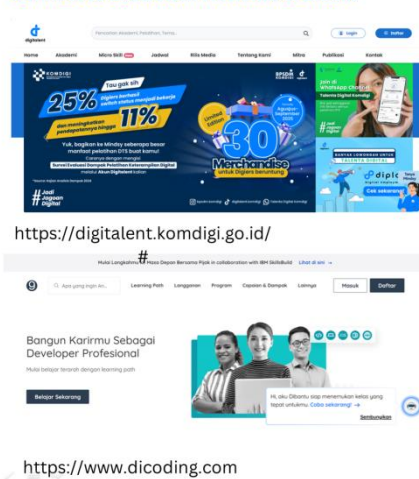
digitalent

Pencarian Akademi, Pelatihan, Tema...

Login

Daftar

Home Akademi Micro Skill Jadwal Rilis Media Tentang Kami Mitra Publikasi Kontak

KOMDIGI

Tau gak sih

25% Digiers berhasil meraih status menjadi bekerja

dan meningkatkan pendapatannya hingga 11%

Yuk, bagikan ke Mindsy seberapa besar manfaat pelatihan DTS buat kamu!

Caranya dengan mengisi Survei Evaluasi Dampak Pelatihan Keterampilan Digital melalui Akun Digitalent kalian

#Jadi Jagoan Digital

Limited Edition

30

Merchandise untuk Digiers beruntung

Join di Whatsapp Channel Talenta Digital Komdigi

BANYAK LOWONGAN UNTUK TALENTA DIGITAL

diplo

Cek sekarang

https://digitalent.komdigi.go.id/

Mulai Langkahmu Menuju Masa Depan Bersama Pijak in collaboration with IBM SkillsBuild Lihat di sini →

Apa yang ingin An...

Learning Path Langganan Program Capaian & Dampak Lainnya

Masuk

Daftar

Bangun Karirmu Sebagai Developer Profesional

Mulai belajar terarah dengan learning path

Belajar Sekarang

Hi, aku Dibantu siap menemukan kelas yang tepat untukmu. Coba sekarang! →

Sembunyikan

https://www.dicoding.com